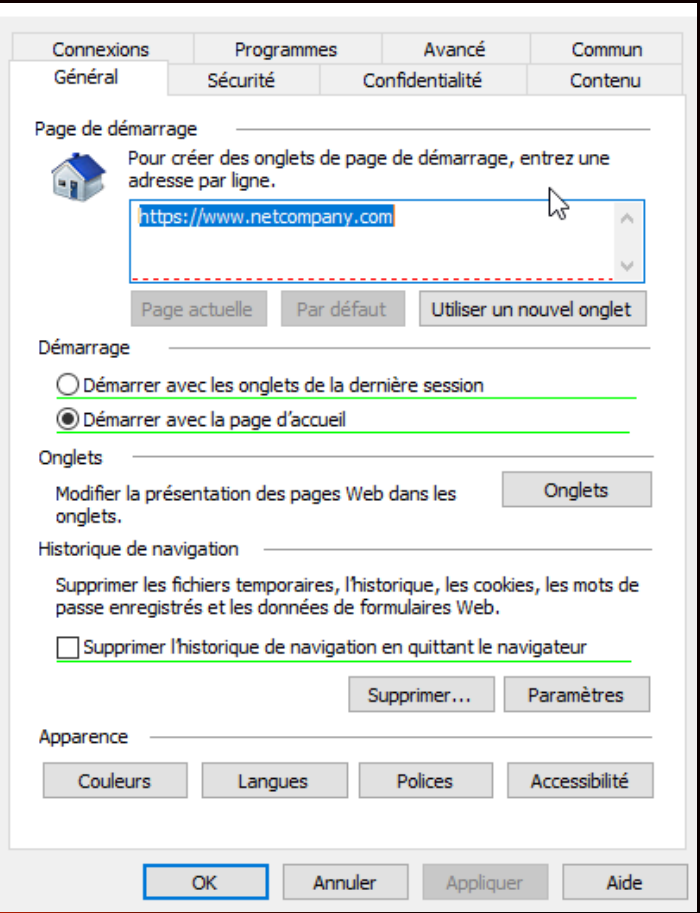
Connexions | Programmes | Avancé | Commun
Général | Sécurité | Confidentialité | Contenu

Page de démarrage

Pour créer des onglets de page de démarrage, entrez une adresse par ligne.

https://www.netcompany.com

Page actuelle | Par défaut | Utiliser un nouvel onglet

Démarrage

Démarrer avec les onglets de la dernière session

Démarrer avec la page d'accueil

Onglets

Modifier la présentation des pages Web dans les onglets.

Onglets

Historique de navigation

Supprimer les fichiers temporaires, l'historique, les cookies, les mots de passe enregistrés et les données de formulaires Web.

Supprimer l'historique de navigation en quittant le navigateur

Supprimer... | Paramètres

Apparence

Couleurs | Langues | Polices | Accessibilité

OK | Annuler | Appliquer | Aide